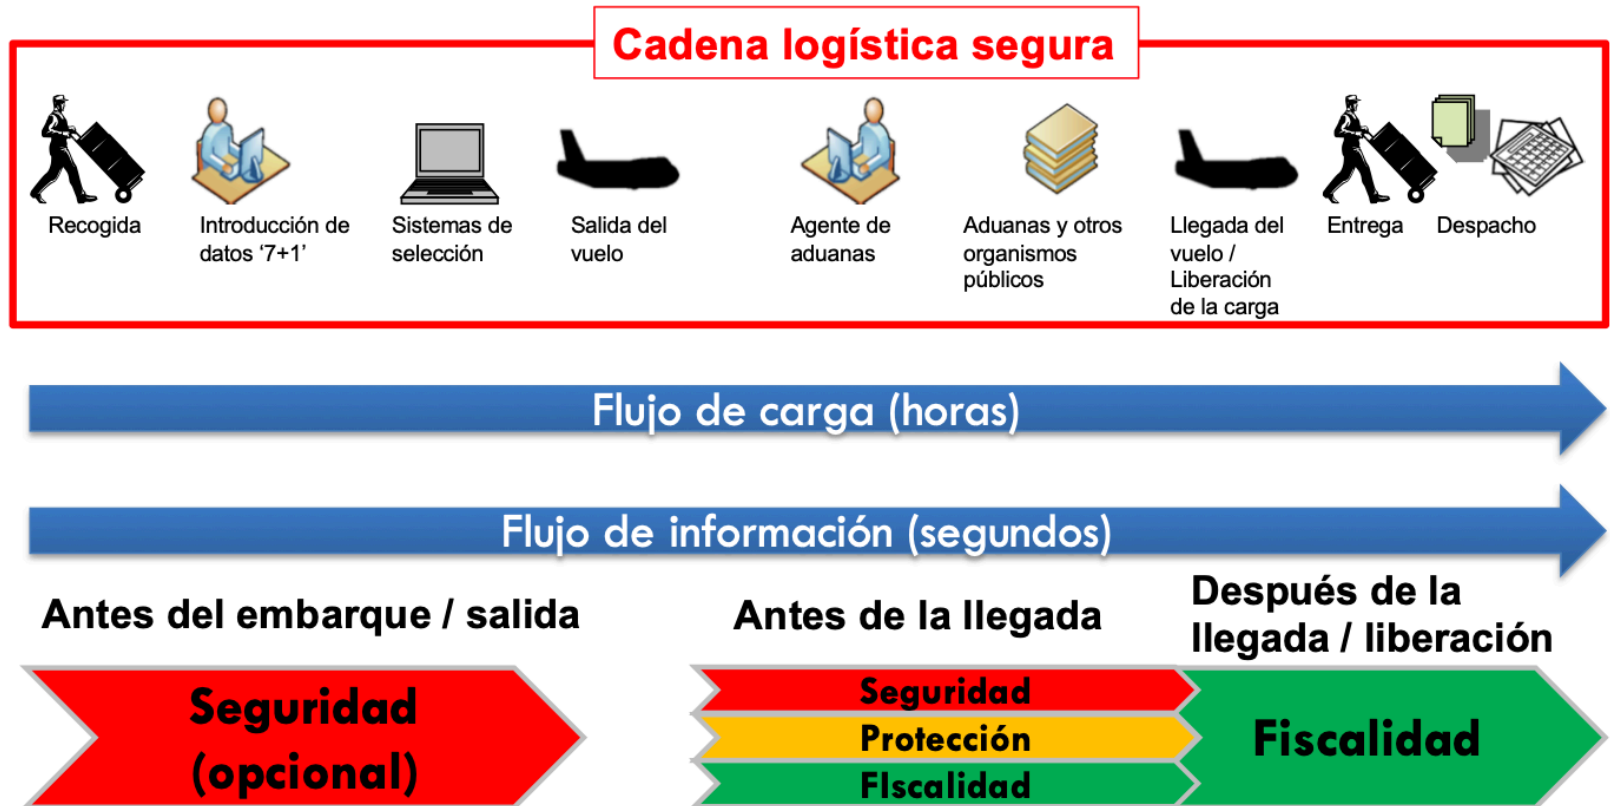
Cadena logística segura

Recogida

Introducción de datos ‘7+1’

Sistemas de selección

Salida del vuelo

Agente de aduanas

Aduanas y otros organismos públicos

Llegada del vuelo / Liberación de la carga

Entrega

Despacho

Flujo de carga (horas)

Flujo de información (segundos)

Antes del embarque / salida

Antes de la llegada

Después de la llegada / liberación

Seguridad (opcional)

Seguridad

Protección

FIscalidad

Fiscalidad